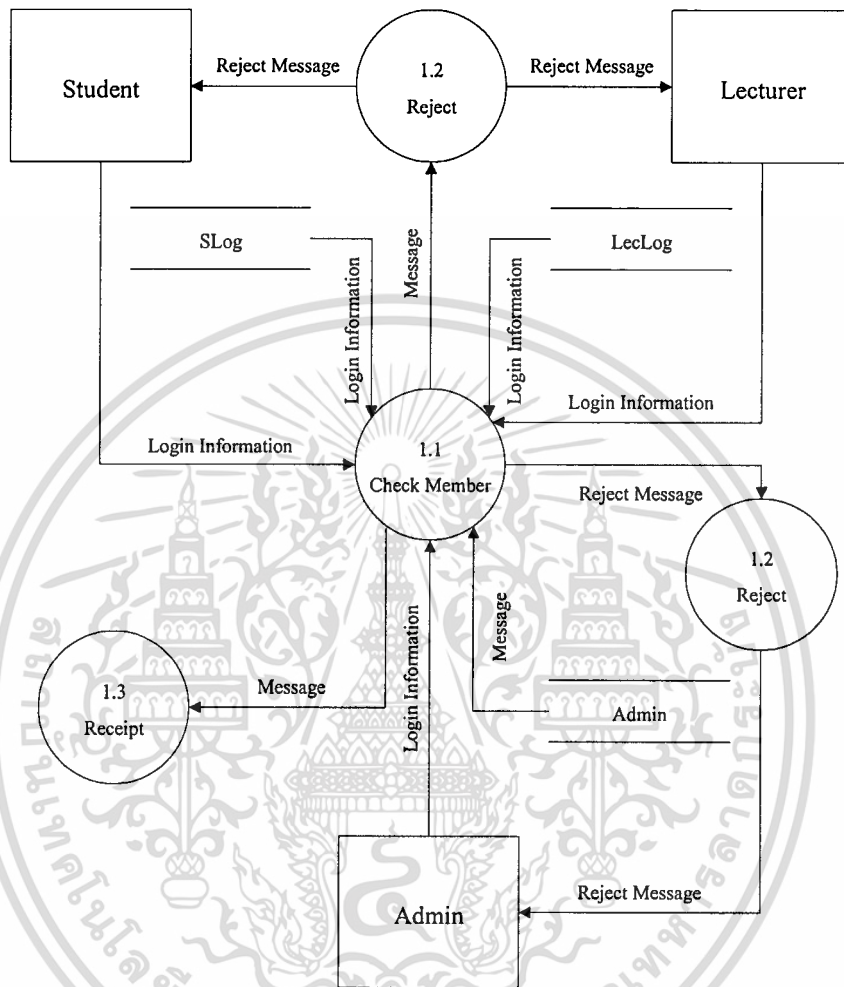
Student

Reject Message

1.2
Reject

Reject Message

Lecturer

SLog

Login Information

Message

LecLog

Login Information

Login Information

Login Information

1.1
Check Member

Reject Message

1.2
Reject

Login Information

Message

1.3
Receipt

Message

Admin

Reject Message

Admin